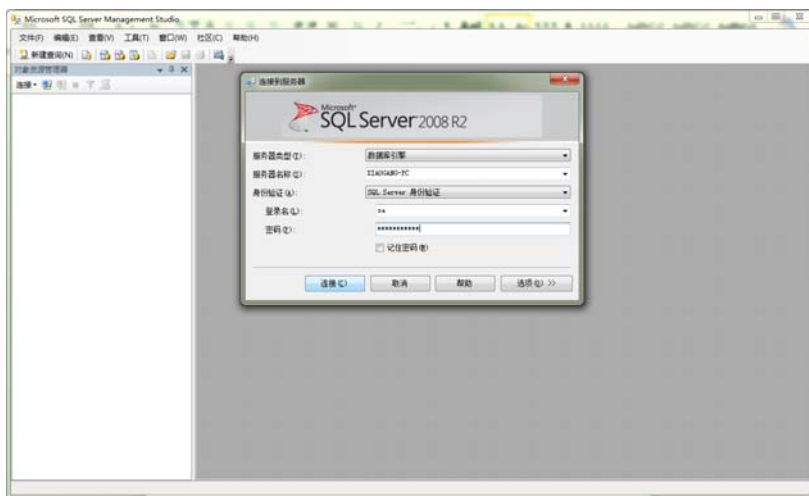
Microsoft SQL Server Management Studio

文件(F) 编辑(E) 查看(V) 工具(T) 窗口(W) 社区(C) 帮助(H)

新建查询(N)

对象资源管理器

连接

连接到服务器

Microsoft SQL Server 2008 R2

服务器类型(T): 数据库引擎

服务器名称(S): XIAOGANG-PC

身份验证(A): SQL Server 身份验证

登录名(L): sa

密码(P): ************

记住密码(M)

连接(C) 取消 帮助 选项(O) >>